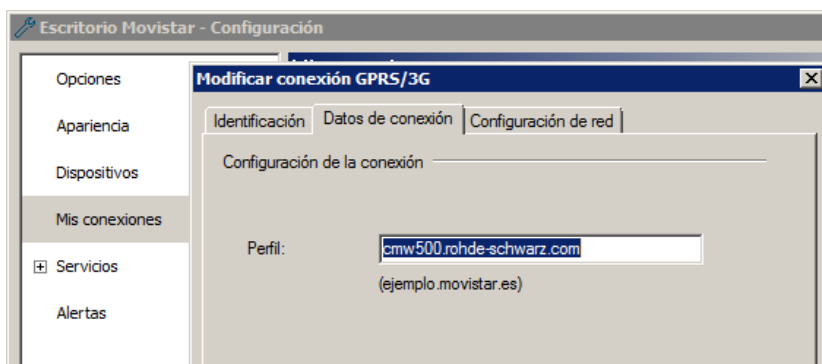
Escritorio Movistar - Configuración

Opciones

Apariencia

Dispositivos

Mis conexiones

Servicios

Alertas

Modificar conexión GPRS/3G

Identificación | Datos de conexión | Configuración de red

Configuración de la conexión

Perfil: cmw500.rohde-schwarz.com

(ejemplo.movistar.es)